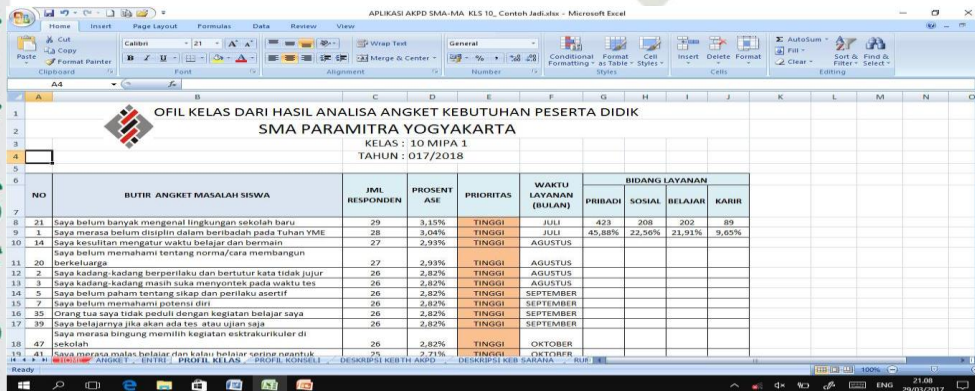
APLIKASI AKPD SMA-MA KLS 10_ Contoh Jadi.xlsx - Microsoft Excel

Home Insert Page Layout Formulas Data Review View

Cut Copy Format Painter Paste Clipboard Calibri 21 Font Wrap Text Merge & Center Alignment General Number Conditional Formatting Format as Table Cell Styles Styles Insert Delete Format Cells AutoSum Fill Clear Sort & Filter Find & Select Editing

A4

A B C D E F G H I J K L M N O

OFIL KELAS DARI HASIL ANALISA ANGKET KEBUTUHAN PESERTA DIDIK

SMA PARAMITRA YOGYAKARTA

KELAS : 10 MIPA 1

TAHUN : 017/2018

| | NO | BUTIR ANGKET MASALAH SISWA | JML RESPONDEN | PROSENTASE | PRIORITAS | WAKTU LAYANAN (BULAN) | PRIBADI | SOSIAL | BELAJAR | KARIR |
|---|---|---|---|---|---|---|---|---|---|---|
| 8 | 21 | Saya belum banyak mengenal lingkungan sekolah baru | 29 | 3,15% | TINGGI | JULI | 423 | 208 | 202 | 89 |
| 9 | 1 | Saya merasa belum disiplin dalam beribadah pada Tuhan YME | 28 | 3,04% | TINGGI | JULI | 45,88% | 22,56% | 21,91% | 9,65% |
| 10 | 14 | Saya kesulitan mengatur waktu belajar dan bermain | 27 | 2,93% | TINGGI | AGUSTUS | | | | |
| 11 | 20 | Saya belum memahami tentang norma/cara membangun berkeluarga | 27 | 2,93% | TINGGI | AGUSTUS | | | | |
| 12 | 2 | Saya kadang-kadang berperilaku dan bertutur kata tidak jujur | 26 | 2,82% | TINGGI | AGUSTUS | | | | |
| 13 | 3 | Saya kadang-kadang masih suka menyontek pada waktu tes | 26 | 2,82% | TINGGI | AGUSTUS | | | | |
| 14 | 5 | Saya belum paham tentang sikap dan perilaku asertif | 26 | 2,82% | TINGGI | SEPTEMBER | | | | |
| 15 | 7 | Saya belum memahami potensi diri | 26 | 2,82% | TINGGI | SEPTEMBER | | | | |
| 16 | 35 | Orang tua saya tidak peduli dengan kegiatan belajar saya | 26 | 2,82% | TINGGI | SEPTEMBER | | | | |
| 17 | 39 | Saya belajarnya jika akan ada tes atau ujian saja | 26 | 2,82% | TINGGI | SEPTEMBER | | | | |
| 18 | 47 | Saya merasa bingung memilih kegiatan esktrakurikuler di sekolah | 26 | 2,82% | TINGGI | OKTOBER | | | | |
| 19 | 41 | Saya merasa malas belajar dan kalau belajar sering ngantuk | 25 | 2,71% | TINGGI | OKTOBER | | | | |

BIDANG LAYANAN

ANGKET ENTRI PROFIL KELAS PROFIL KONSELI DESKRIPSI KEBTH AKPD DESKRIPSI KEB SARANA RUK

Ready 100%

ENG 21.08 29/03/2017